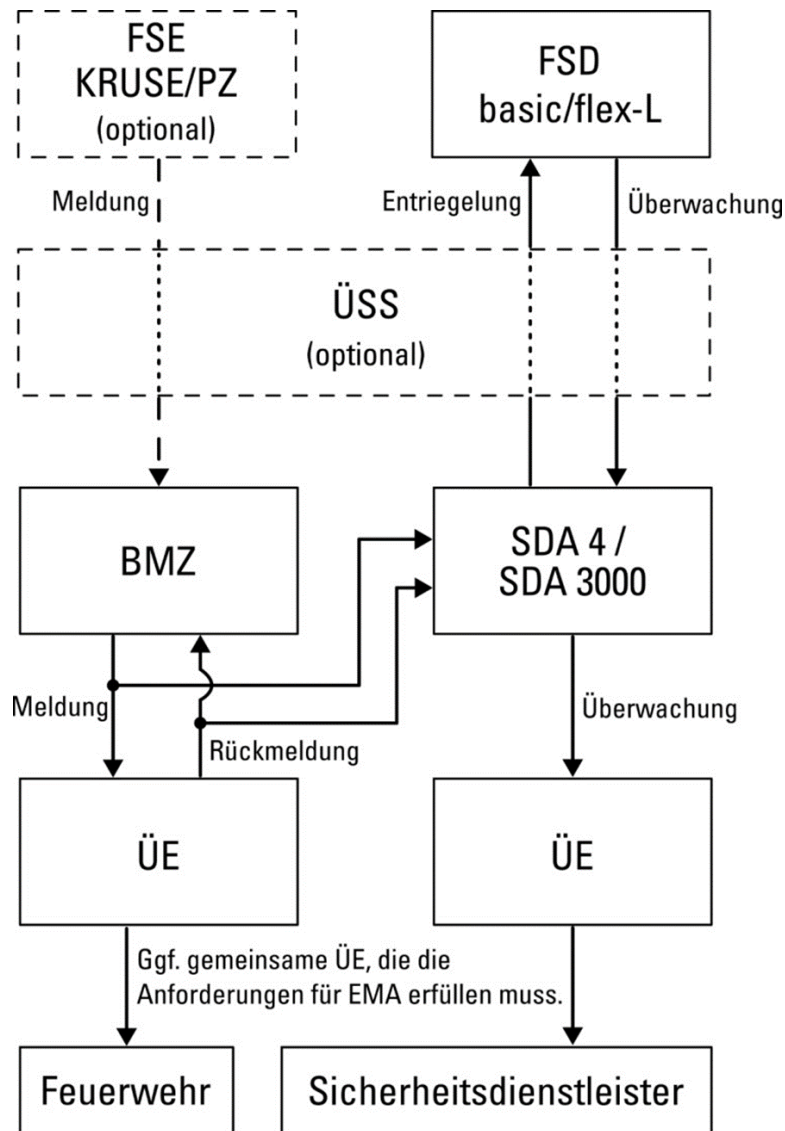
FSE
KRUSE/PZ
(optional)

FSD
basic/flex-L

Meldung

Entriegelung

Überwachung

ÜSS
(optional)

BMZ

SDA 4 /
SDA 3000

Meldung

Rückmeldung

Überwachung

ÜE

ÜE

Ggf. gemeinsame ÜE, die die Anforderungen für EMA erfüllen muss.

Feuerwehr

Sicherheitsdienstleister